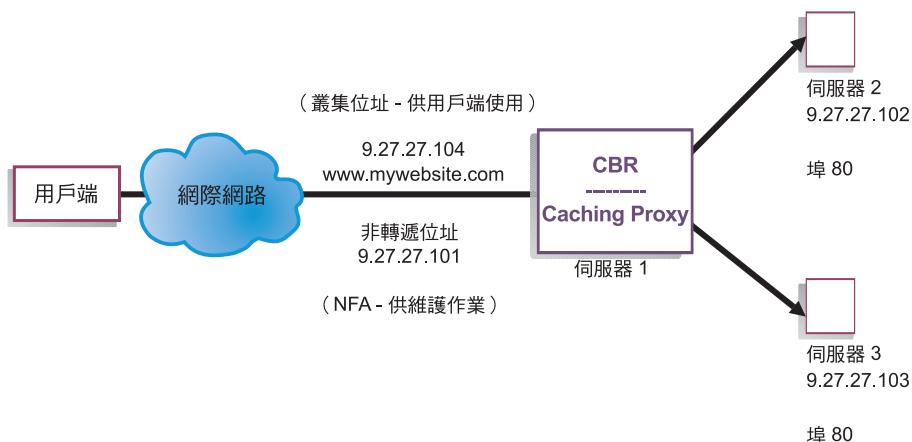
用戶端

網際網路

（叢集位址 - 供用戶端使用）

9.27.27.104
www.mywebsite.com

非轉遞位址
9.27.27.101

（NFA - 供維護作業）

CBR
--------
Caching Proxy

伺服器 1

伺服器 2
9.27.27.102

埠 80

伺服器 3
9.27.27.103

埠 80